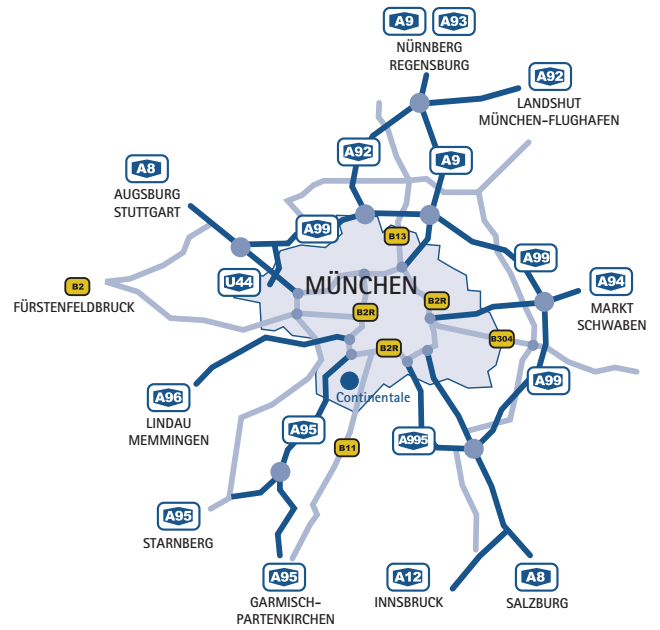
A9 A93
NÜRNBERG
REGENSBURG

A92
LANDSHUT
MÜNCHEN-FLUGHAFEN

A8
AUGSBURG
STUTTGART

A92

A9

A99

B13

U44

B2
FÜRSTENFELDBRUCK

MÜNCHEN

A99

A94
MARKT
SCHWABEN

B2R

B2R

B304

B2R

Continentale

A96
LINDAU
MEMMINGEN

A95

B11

A995

A99

A95
STARNBERG

A95
GARMISCH-
PARTENKIRCHEN

A12
INNSBRUCK

A8
SALZBURG